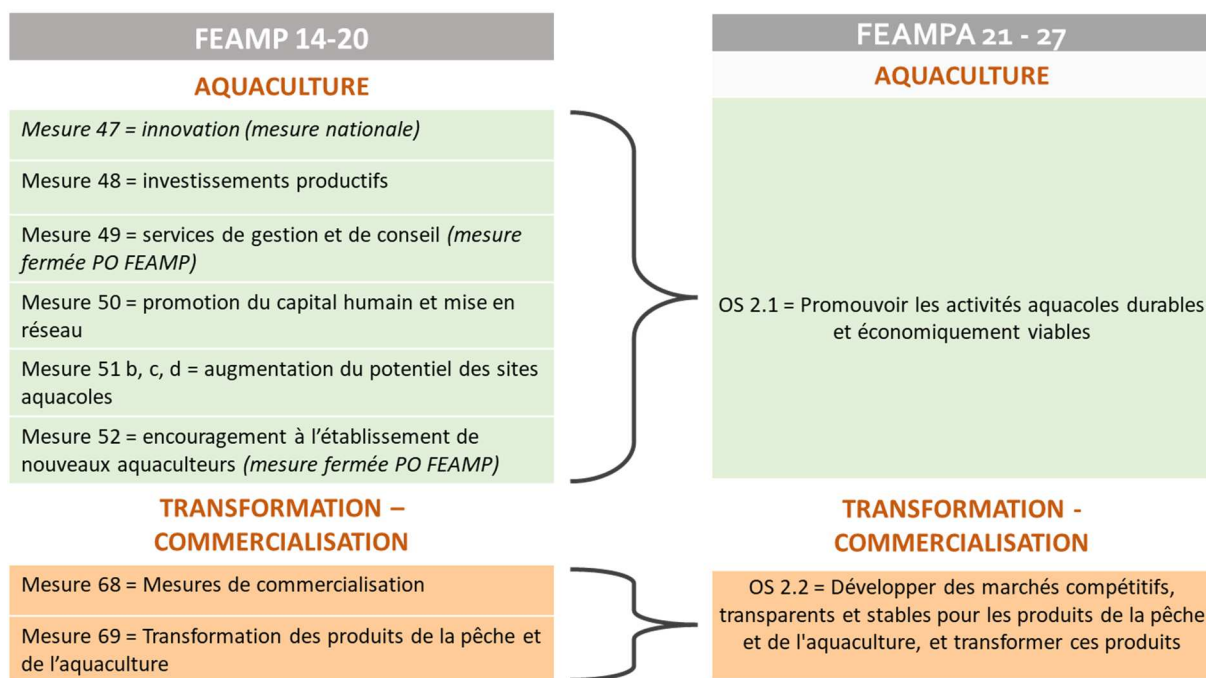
FEAMP 14-20

AQUACULTURE

Mesure 47 = innovation (mesure nationale)

Mesure 48 = investissements productifs

Mesure 49 = services de gestion et de conseil (mesure fermée PO FEAMP)

Mesure 50 = promotion du capital humain et mise en réseau

Mesure 51 b, c, d = augmentation du potentiel des sites aquacoles

Mesure 52 = encouragement à l'établissement de nouveaux aquaculteurs (mesure fermée PO FEAMP)

TRANSFORMATION – COMMERCIALISATION

Mesure 68 = Mesures de commercialisation

Mesure 69 = Transformation des produits de la pêche et de l'aquaculture

FEAMPA 21 - 27

AQUACULTURE

OS 2.1 = Promouvoir les activités aquacoles durables et économiquement viables

TRANSFORMATION - COMMERCIALISATION

OS 2.2 = Développer des marchés compétitifs, transparents et stables pour les produits de la pêche et de l'aquaculture, et transformer ces produits